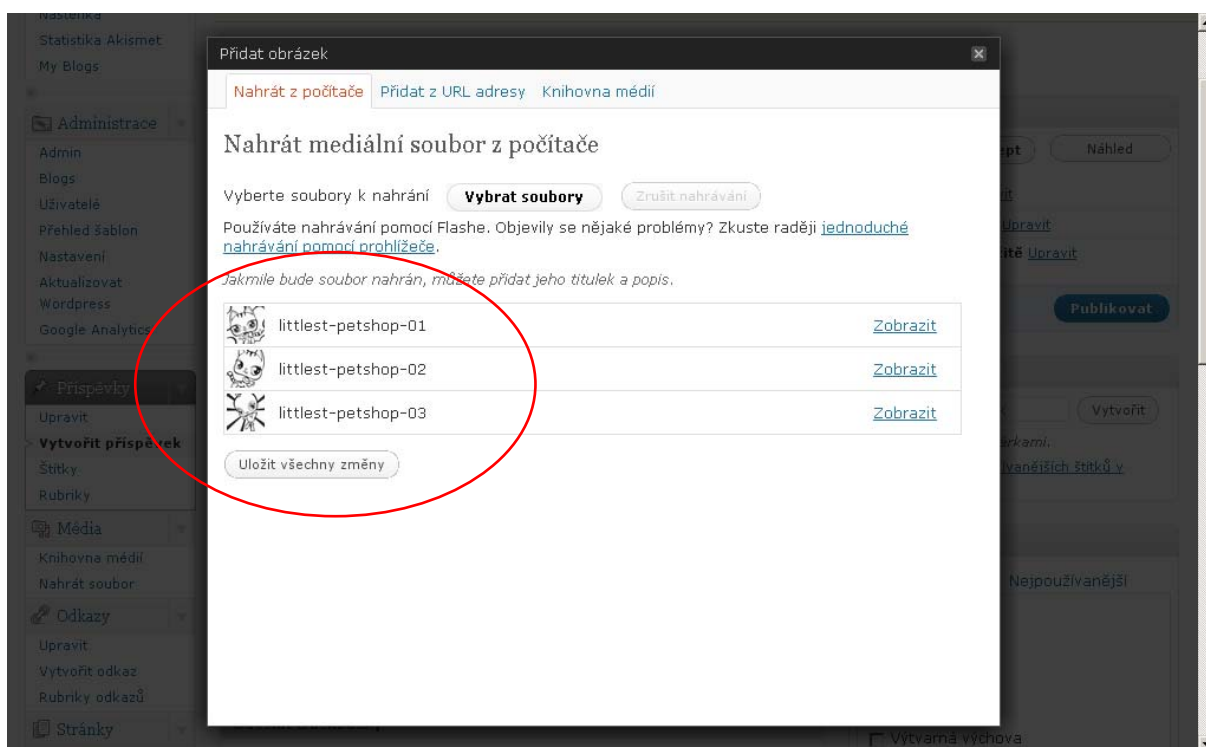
Nástěnka
Statistika Akismet
My Blogs

Administrace
Admin
Blogs
Uživatelé
Přehled šablon
Nastavení
Aktualizovat Wordpress
Google Analytics

Příspěvky
Upravit
Vytvořit příspěvek
Štítky
Rubriky

Média
Knihovna médií
Nahrát soubor

Odkazy
Upravit
Vytvořit odkaz
Rubriky odkazů

Stránky

Přidat obrázek

Nahrát z počítače   Přidat z URL adresy   Knihovna médií

Nahrát mediální soubor z počítače

Vyberte soubory k nahrání   Vybrat soubory   Zrušit nahrávání

Používáte nahrávání pomocí Flashe. Objevily se nějaké problémy? Zkuste raději jednoduché nahrávání pomocí prohlížeče.

Jakmile bude soubor nahrán, můžete přidat jeho titulek a popis.

| | |
|---|---|
| littlest-petshop-01 | Zobrazit |
| littlest-petshop-02 | Zobrazit |
| littlest-petshop-03 | Zobrazit |

Uložit všechny změny

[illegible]ept   Náhled
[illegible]it
Upravit
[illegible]ště Upravit
Publikovat
Vytvořit
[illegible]árkami.
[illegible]vanějších štítků v
Nejpoužívanější
Výtvarná výchova